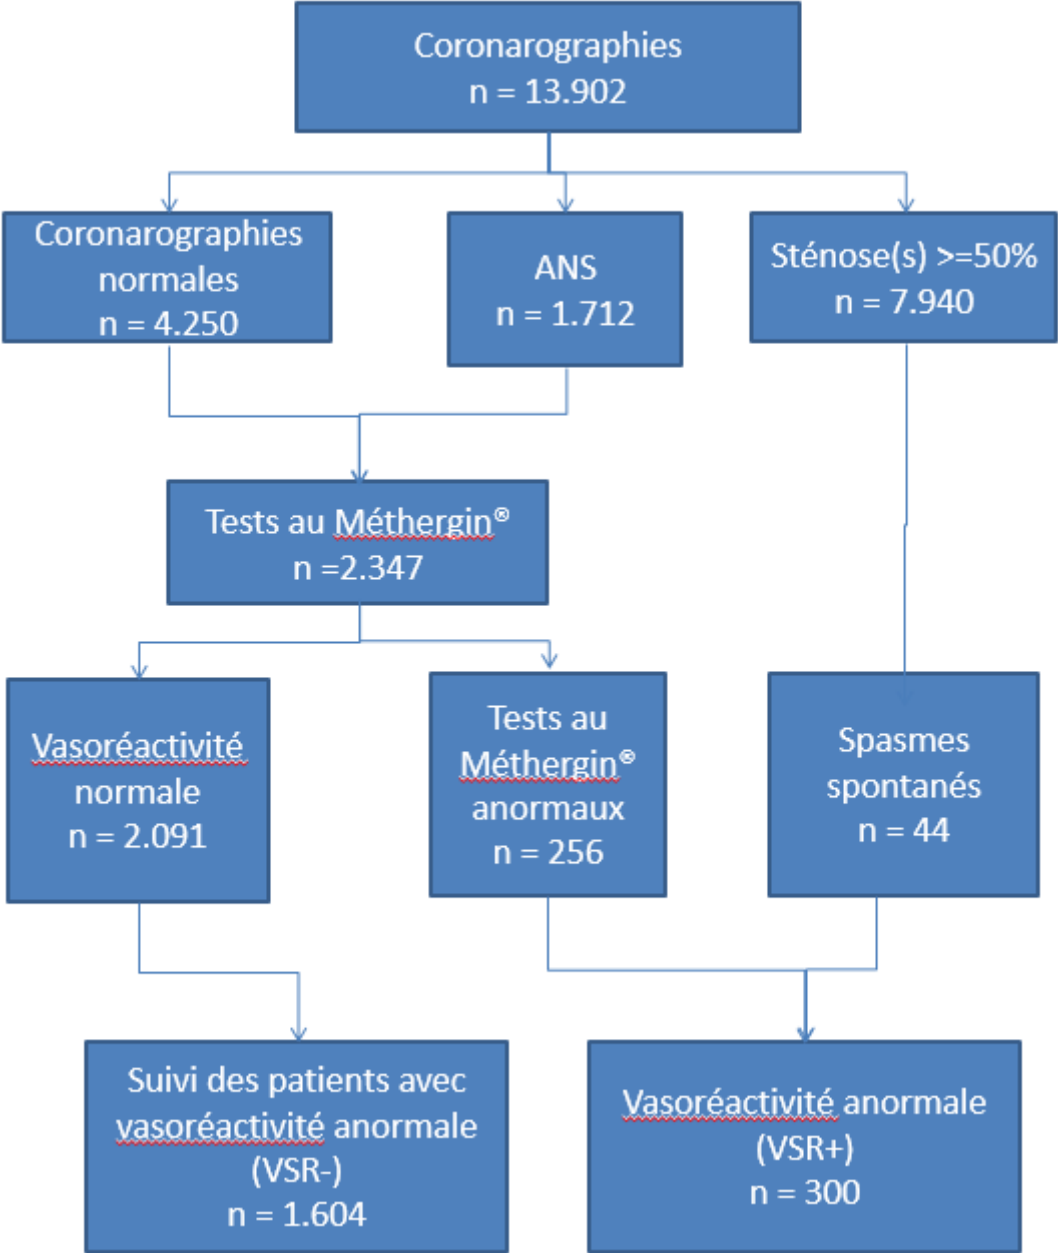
Coronarographies
n = 13.902

Coronarographies normales
n = 4.250

ANS
n = 1.712

Sténose(s) >=50%
n = 7.940

Tests au Méthergin®
n =2.347

Vasoréactivité normale
n = 2.091

Tests au Méthergin® anormaux
n = 256

Spasmes spontanés
n = 44

Suivi des patients avec vasoréactivité anormale (VSR-)
n = 1.604

Vasoréactivité anormale (VSR+)
n = 300